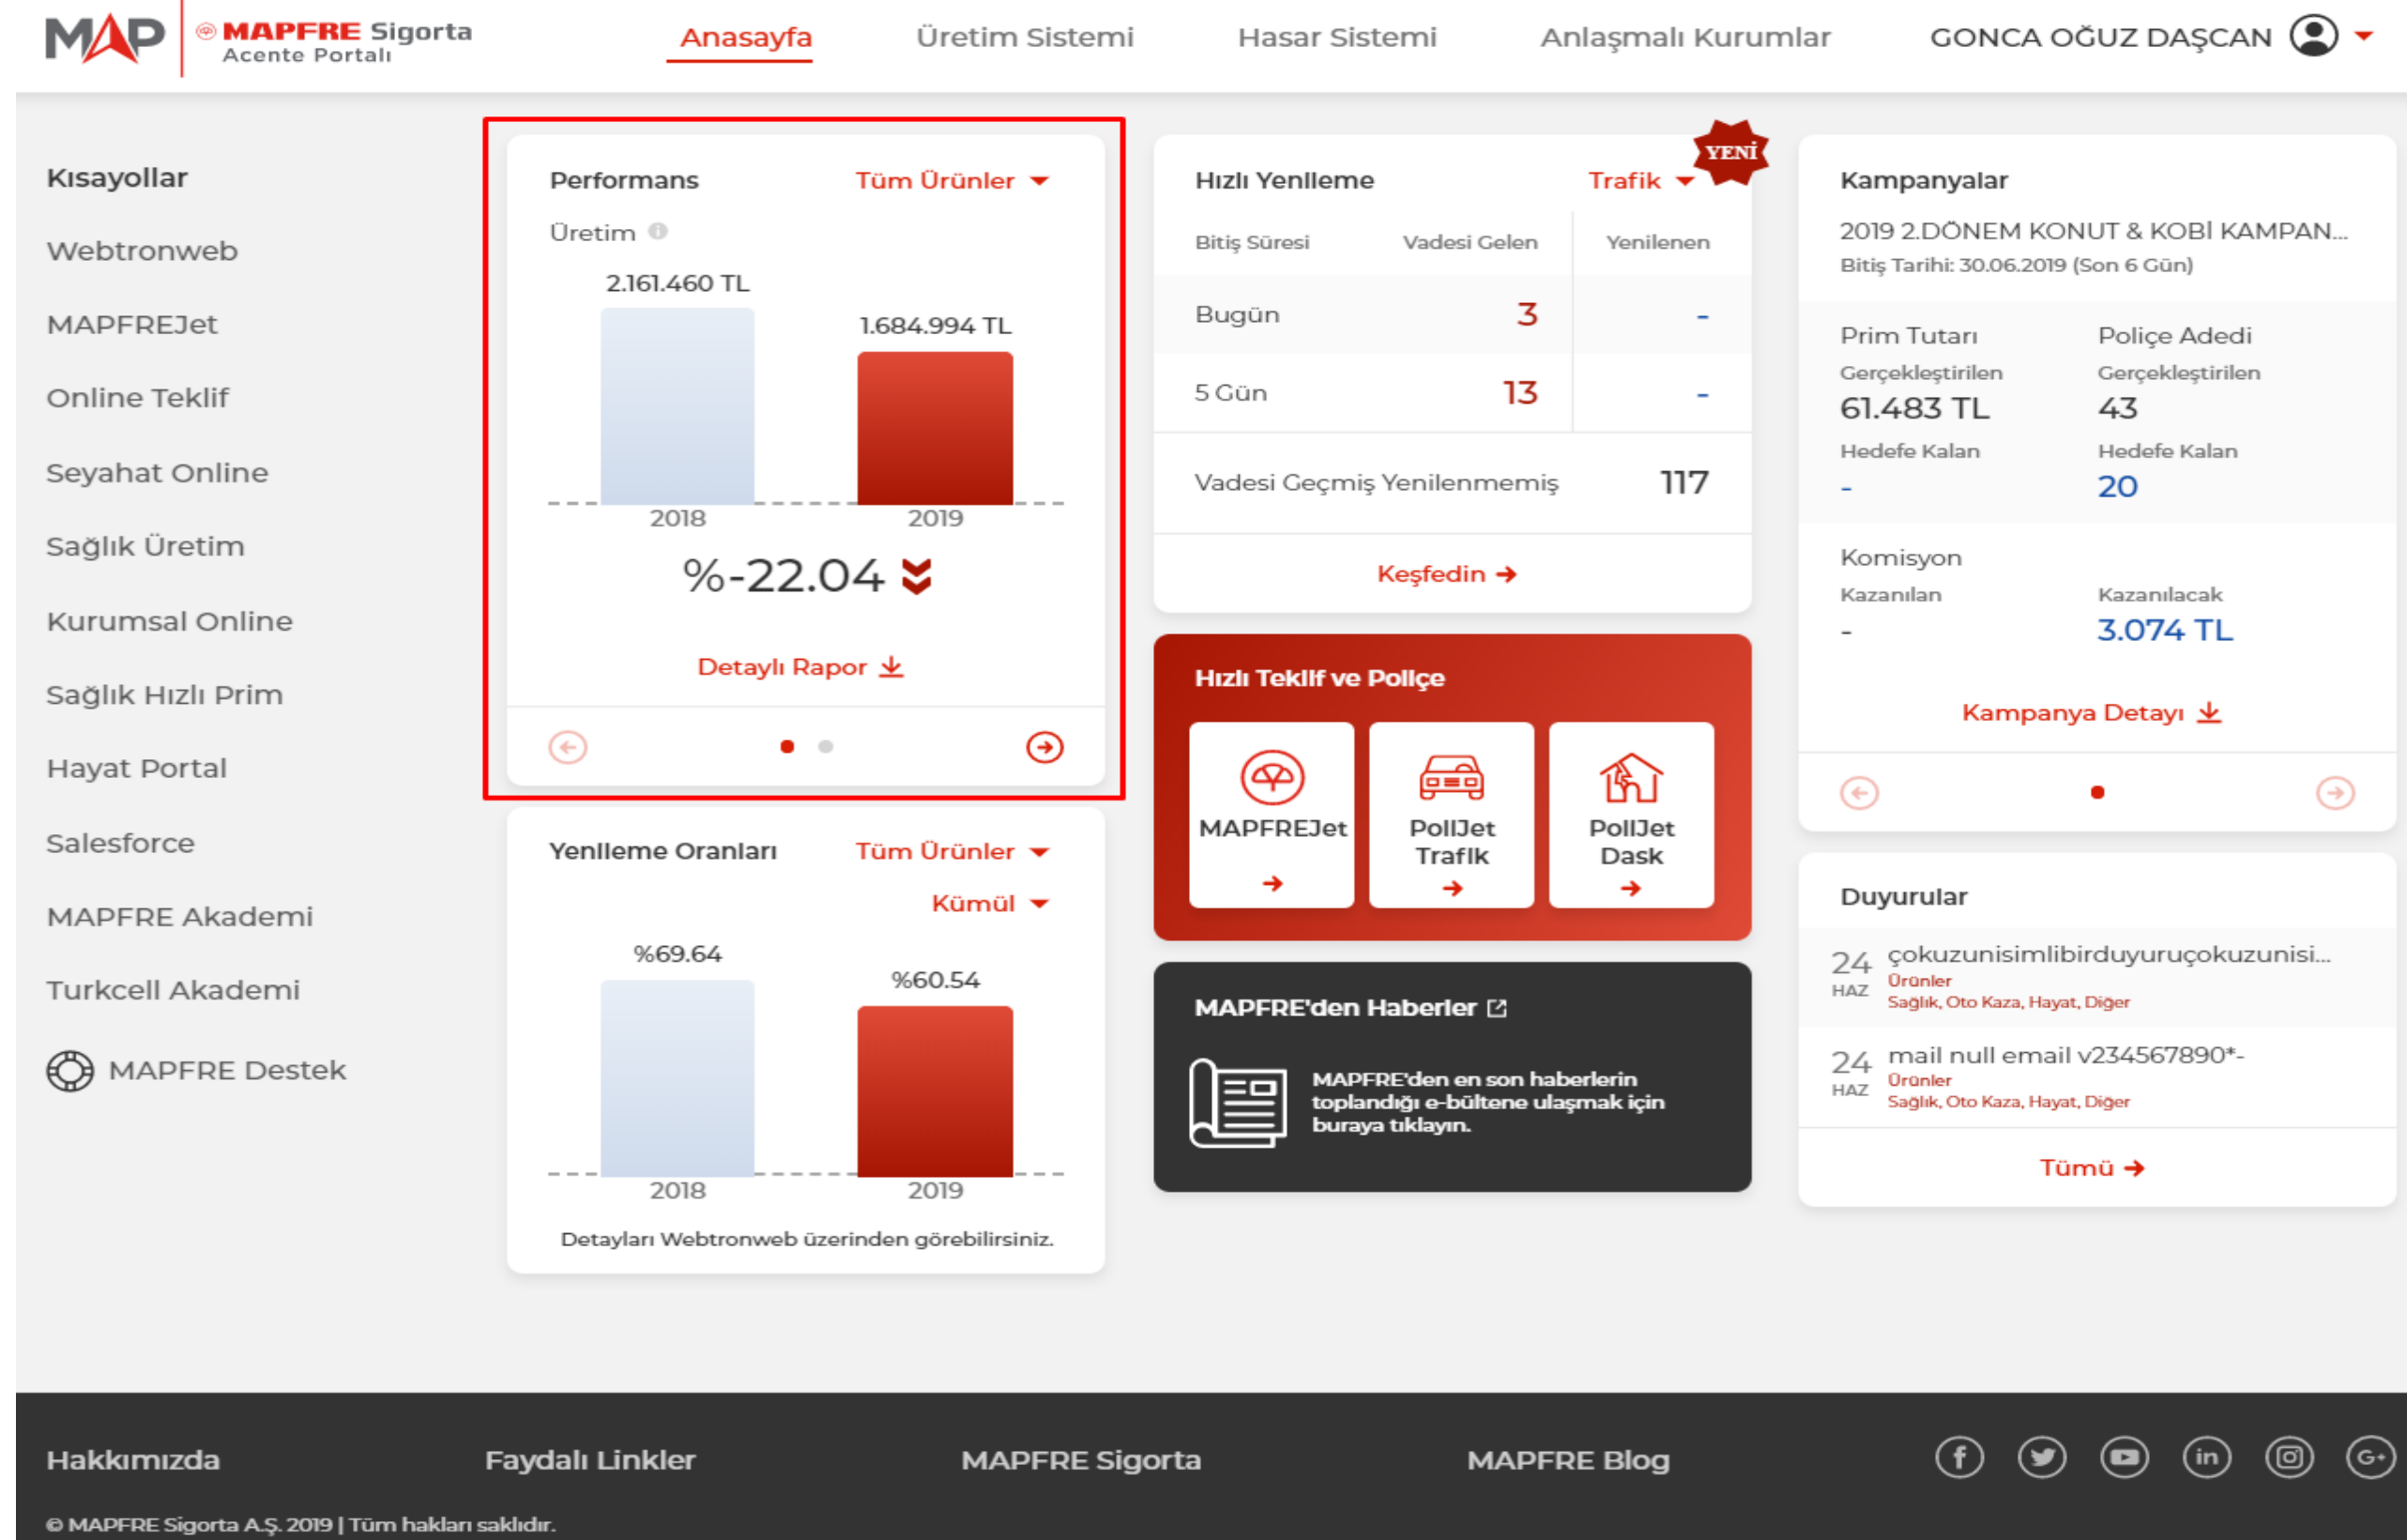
MAP MAPFRE Sigorta Acente Portalı

Anasayfa Üretim Sistemi Hasar Sistemi Anlaşmalı Kurumlar GONCA OĞUZ DAŞCAN

Kısayollar
Webtronweb
MAPFREJet
Online Teklif
Seyahat Online
Sağlık Üretim
Kurumsal Online
Sağlık Hızlı Prim
Hayat Portal
Salesforce
MAPFRE Akademi
Turkcell Akademi
MAPFRE Destek

Performans Tüm Ürünler
Üretim
2.161.460 TL
1.684.994 TL
2018 2019
%-22.04
Detaylı Rapor

Yenileme Oranları Tüm Ürünler
Kümül
%69.64
%60.54
2018 2019
Detayları Webtronweb üzerinden görebilirsiniz.

Hızlı Yenileme Trafik YENİ
| Bitiş Süresi | Vadesi Gelen | Yenilenen |
|---|---|---|
| Bugün | 3 | - |
| 5 Gün | 13 | - |
| Vadesi Geçmiş Yenilenmemiş | 117 | |
Keşfedin

Hızlı Teklif ve Poliçe
MAPFREJet
PoliJet Trafik
PoliJet Dask

MAPFRE'den Haberler
MAPFRE'den en son haberlerin toplandığı e-bültene ulaşmak için buraya tıklayın.

Kampanyalar
2019 2.DÖNEM KONUT & KOBİ KAMPAN...
Bitiş Tarihi: 30.06.2019 (Son 6 Gün)
Prim Tutarı
Gerçekleştirilen
61.483 TL
Hedefe Kalan
-
Poliçe Adedi
Gerçekleştirilen
43
Hedefe Kalan
20
Komisyon
Kazanılan
-
Kazanılacak
3.074 TL
Kampanya Detayı

Duyurular
24 HAZ çokuzunisimlibirduyuruçokuzunisi...
Ürünler
Sağlık, Oto Kaza, Hayat, Diğer
24 HAZ mail null email v234567890*-
Ürünler
Sağlık, Oto Kaza, Hayat, Diğer
Tümü

Hakkımızda Faydalı Linkler MAPFRE Sigorta MAPFRE Blog
© MAPFRE Sigorta A.Ş. 2019 | Tüm hakları saklıdır.